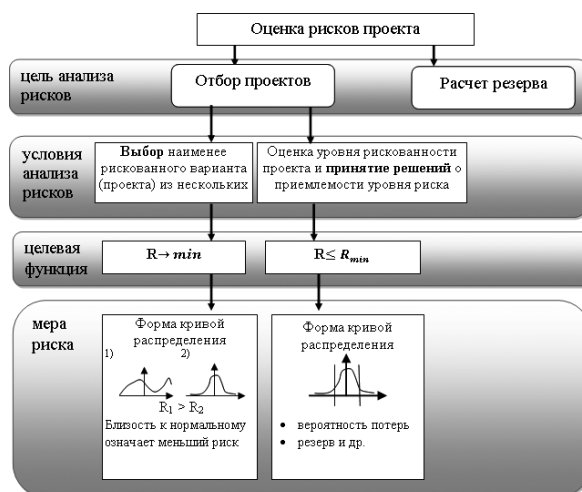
Оценка рисков проекта

цель анализа рисков

Отбор проектов

Расчет резерва

условия анализа рисков

**Выбор** наименее рискованного варианта (проекта) из нескольких

Оценка уровня рискованности проекта и **принятие решений** о приемлемости уровня риска

целевая функция

R→ $min$

R≤ $R_{min}$

мера риска

Форма кривой распределения

1)

2)

$R_1 > R_2$

Близость к нормальному означает меньший риск

Форма кривой распределения

• вероятность потерь
• резерв и др.